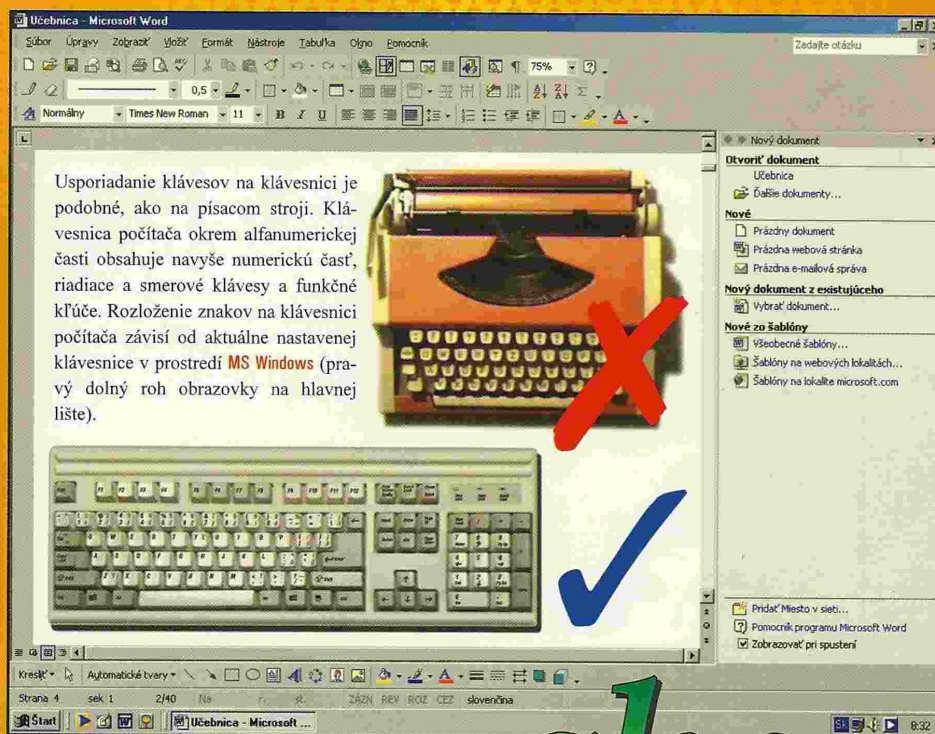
Učebnica - Microsoft Word

Súbor Úpravy Zobraziť Vložiť Formát Nástroje Tabuľka Okno Pomocník

Zadajte otázku

75%

0,5

Normálny Times New Roman 11 B I U

Usporiadanie klávesov na klávesnici je podobné, ako na písacom stroji. Klávesnica počítača okrem alfanumerickej časti obsahuje navyše numerickú časť, riadiace a smerové klávesy a funkčné kľúče. Rozloženie znakov na klávesnici počítača závisí od aktuálne nastavenej klávesnice v prostredí MS Windows (pravý dolný roh obrazovky na hlavnej lište).

Nový dokument

Otvoriť dokument

Učebnica

Ďalšie dokumenty...

Nové

Prázdny dokument

Prázdna webová stránka

Prázdna e-mailová správa

Nový dokument z existujúceho

Vybrať dokument...

Nové zo šablóny

Všeobecné šablóny...

Šablóny na webových lokalitách...

Šablóny na lokalite microsoft.com

Pridať Miesto v sieti...

Pomocník programu Microsoft Word

Zobrazovať pri spustení

Kresliť Automatické tvary

Strana 4 sek 1 2/40 Na ZÁZN REV ROZ PRE slovenčina

Štart Učebnica - Microsoft ...

SK 8:32